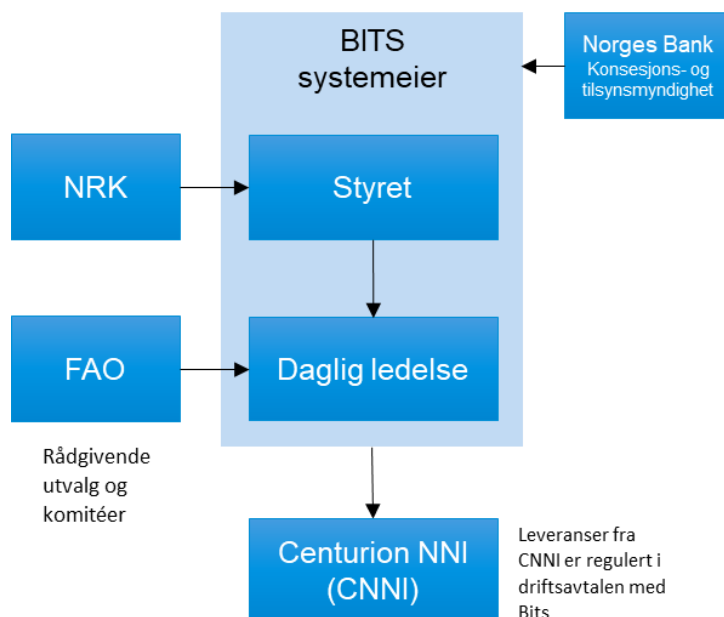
BITS systemeier

Norges Bank
Konsesjons- og tilsynsmyndighet

NRK

Styret

FAO

Daglig ledelse

Rådgivende utvalg og komitéer

Centurion NNI (CNNI)

Leveranser fra CNNI er regulert i driftsavtalen med Bits